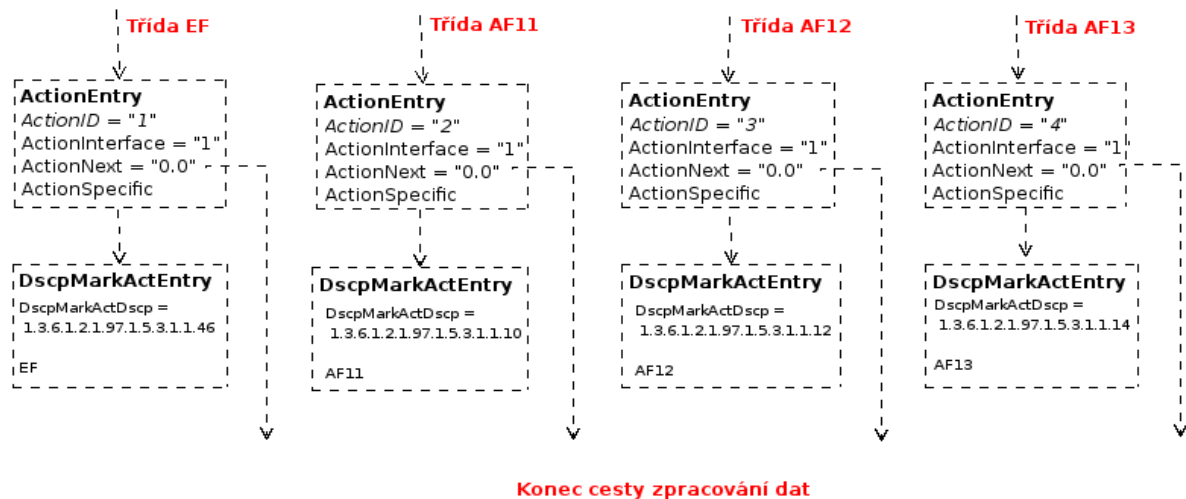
Třída EF

ActionEntry
ActionID = "1"
ActionInterface = "1"
ActionNext = "0.0"
ActionSpecific

DscpMarkActEntry
DscpMarkActDscp = 1.3.6.1.2.1.97.1.5.3.1.1.46

EF

Třída AF11

ActionEntry
ActionID = "2"
ActionInterface = "1"
ActionNext = "0.0"
ActionSpecific

DscpMarkActEntry
DscpMarkActDscp = 1.3.6.1.2.1.97.1.5.3.1.1.10

AF11

Třída AF12

ActionEntry
ActionID = "3"
ActionInterface = "1"
ActionNext = "0.0"
ActionSpecific

DscpMarkActEntry
DscpMarkActDscp = 1.3.6.1.2.1.97.1.5.3.1.1.12

AF12

Třída AF13

ActionEntry
ActionID = "4"
ActionInterface = "1
ActionNext = "0.0"
ActionSpecific

DscpMarkActEntry
DscpMarkActDscp = 1.3.6.1.2.1.97.1.5.3.1.1.14

AF13

Konec cesty zpracování dat